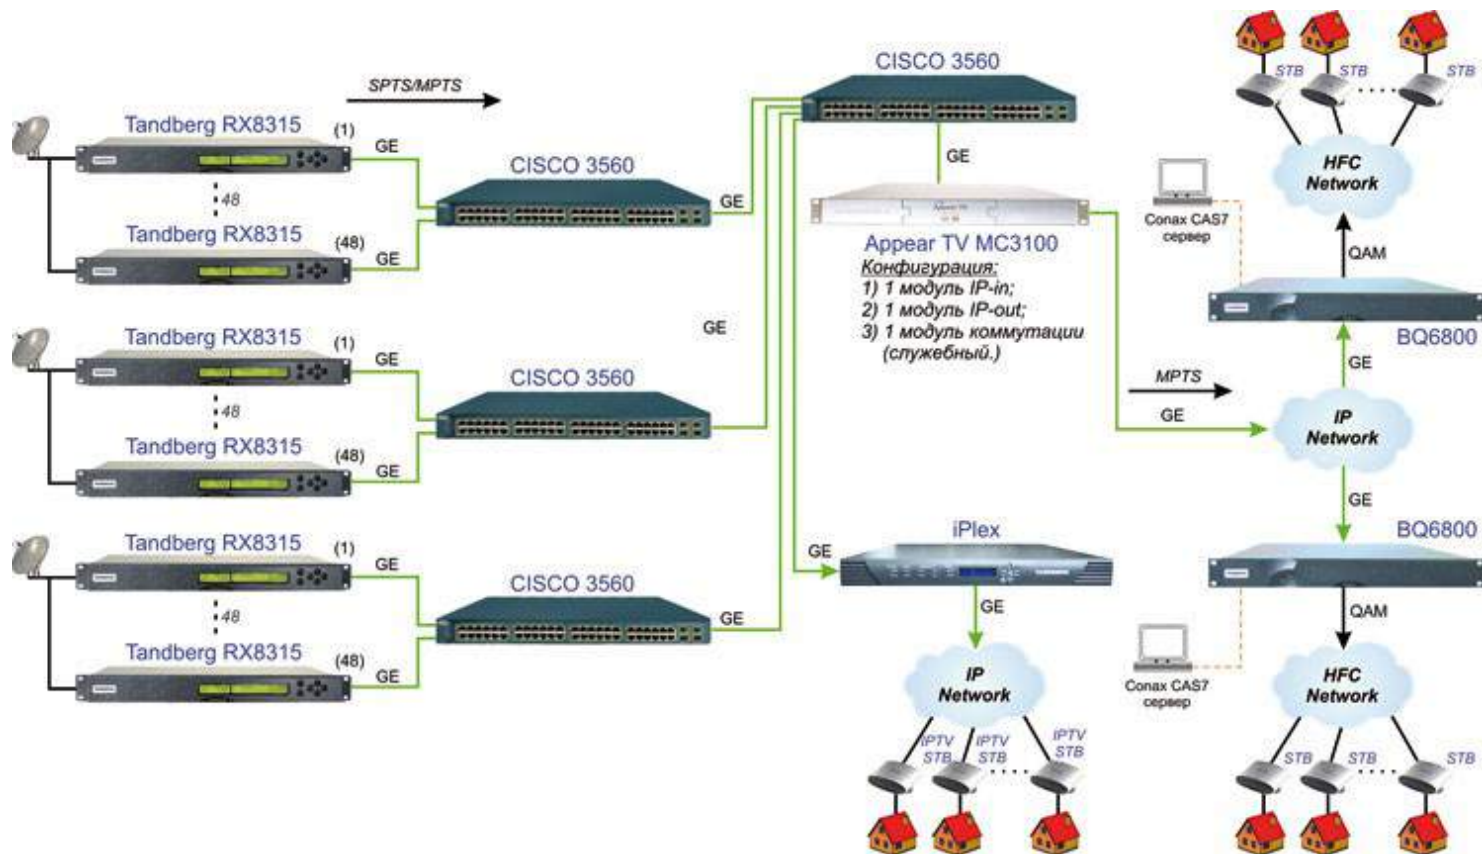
SPTS/MPTS

Tandberg RX8315 (1) GE
48
Tandberg RX8315 (48) GE
CISCO 3560 GE

Tandberg RX8315 (1) GE
48
Tandberg RX8315 (48) GE
CISCO 3560

Tandberg RX8315 (1) GE
48
Tandberg RX8315 (48) GE
CISCO 3560 GE

GE

CISCO 3560
GE
Appear TV MC3100
Конфигурация:
1) 1 модуль IP-in;
2) 1 модуль IP-out;
3) 1 модуль коммутации (служебный.)

GE
iPlex
GE
IP Network
IPTV STB
IPTV STB
IPTV STB

STB STB STB
HFC Network
Conax CAS7 сервер
QAM
BQ6800
GE
MPTS
GE
IP Network
GE
BQ6800
QAM
Conax CAS7 сервер
HFC Network
STB STB STB